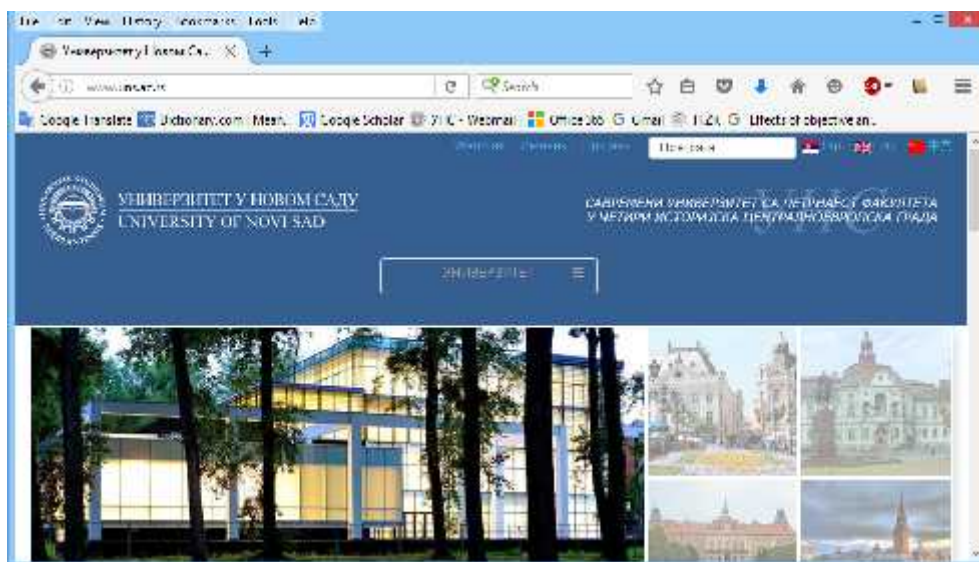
File Edit View History Bookmarks Tools Help

Универзитет у Новом Са... ×

www.uns.ac.rs

Search

Google Translate Dictionary.com Mean... Google Scholar УНС - Webmail Office 365 Gmail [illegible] Effects of objective an...

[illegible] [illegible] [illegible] Претрага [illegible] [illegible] 中文

УНИВЕРЗИТЕТ У НОВОМ САДУ
UNIVERSITY OF NOVI SAD

САВРЕМЕНИ УНИВЕРЗИТЕТ СА ЧЕТРНАЕСТ ФАКУЛТЕТА У ЧЕТИРИ ИСТОРИЈСКА ЦЕНТРАЛНОЕВРОПСКА ГРАДА

УНС

УНИВЕРЗИТЕТ